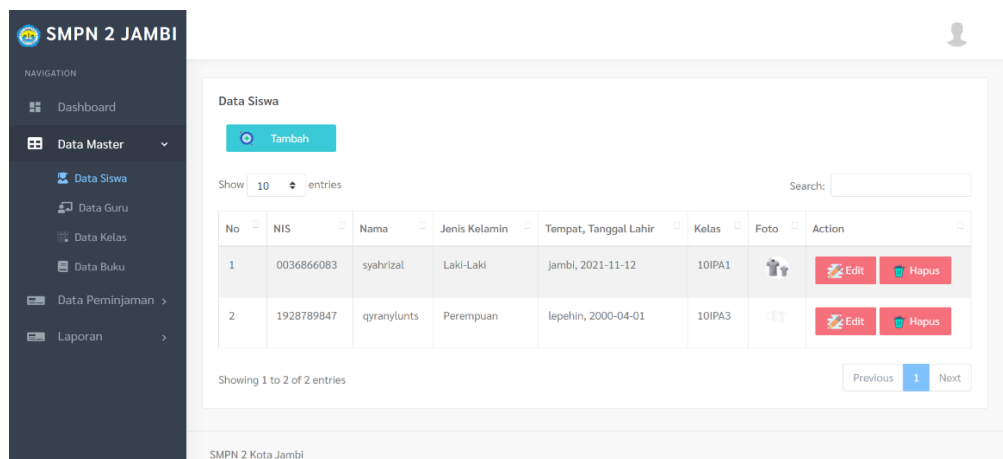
SMPN 2 JAMBI

NAVIGATION

Dashboard

Data Master

Data Siswa

Data Guru

Data Kelas

Data Buku

Data Peminjaman

Laporan

Data Siswa

Tambah

Show 10 entries

Search:

| No | NIS | Nama | Jenis Kelamin | Tempat, Tanggal Lahir | Kelas | Foto | Action |
|---|---|---|---|---|---|---|---|
| 1 | 0036866083 | syahrizal | Laki-Laki | jambi, 2021-11-12 | 10IPA1 | | Edit Hapus |
| 2 | 1928789847 | qyranylunts | Perempuan | lepehin, 2000-04-01 | 10IPA3 | | Edit Hapus |

Showing 1 to 2 of 2 entries

Previous 1 Next

SMPN 2 Kota Jambi